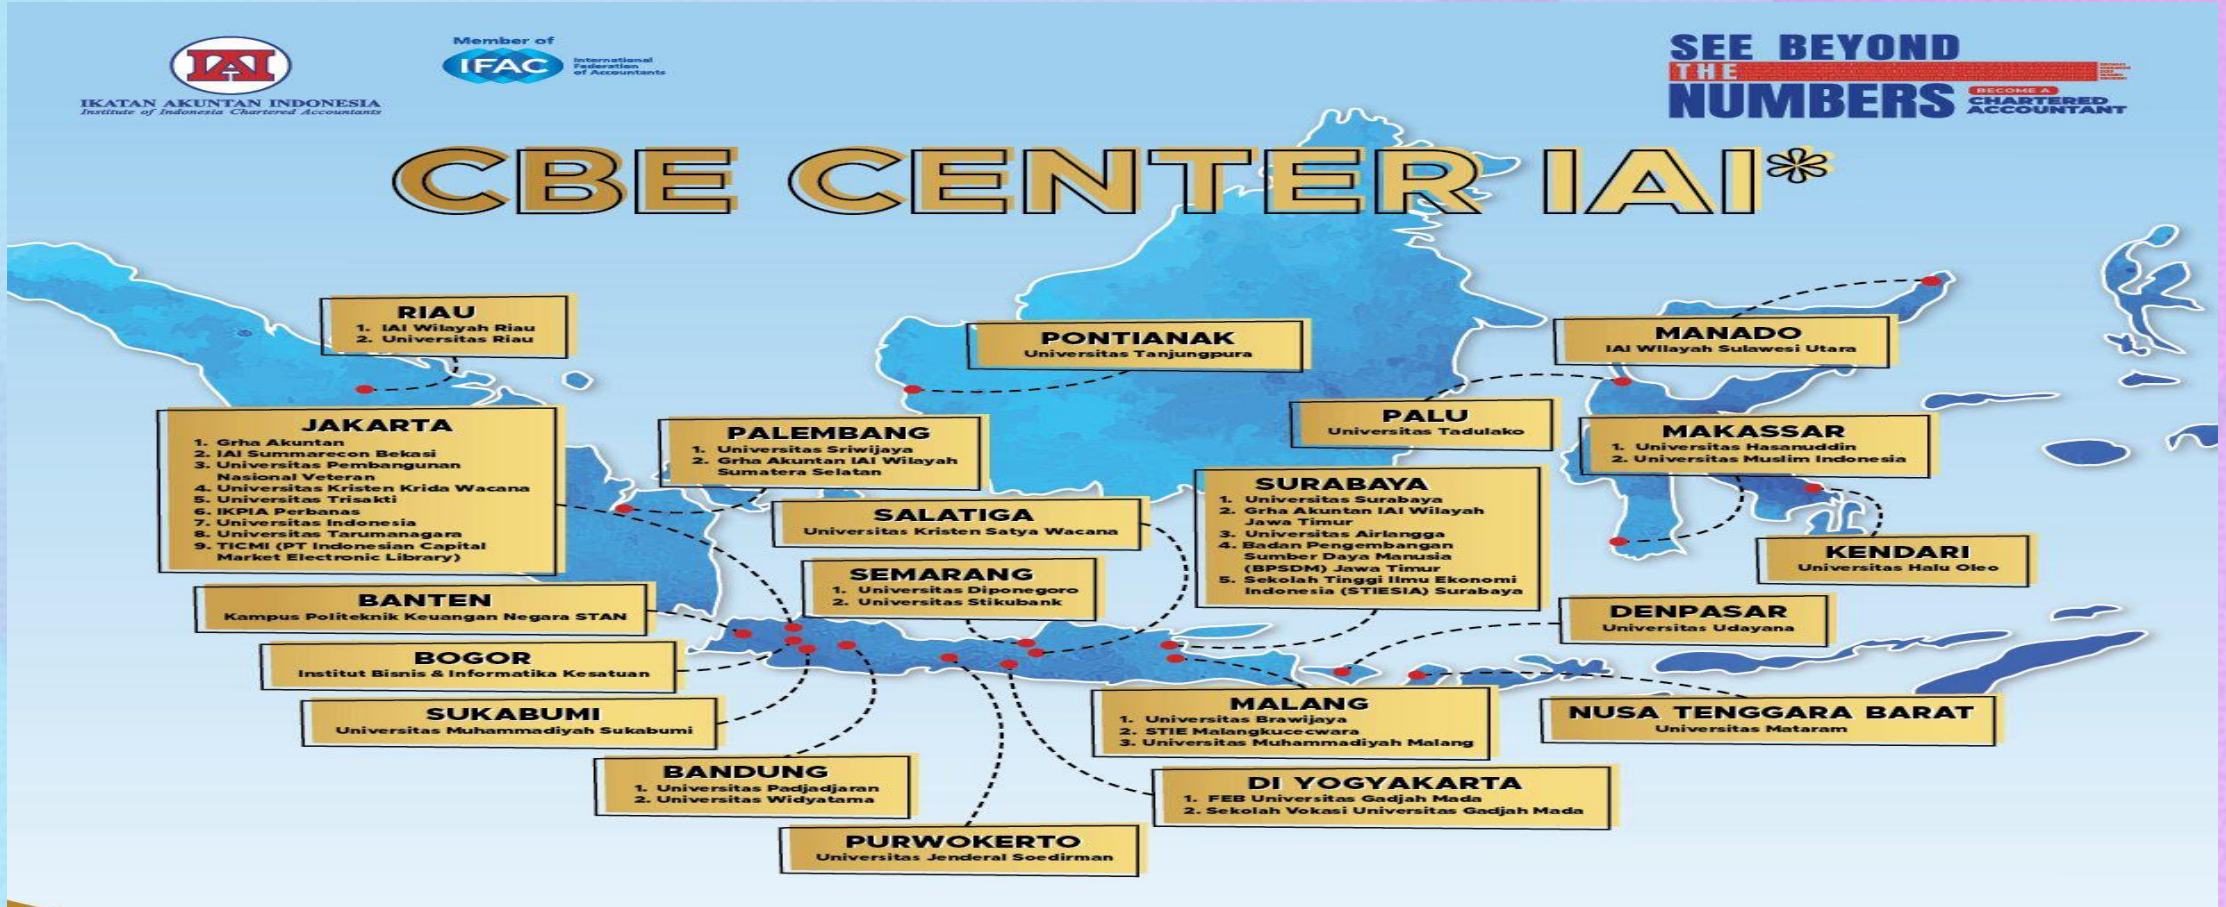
IAI
IKATAN AKUNTAN INDONESIA
Institute of Indonesia Chartered Accountants

Member of
IFAC
International Federation of Accountants

SEE BEYOND THE NUMBERS
BECOME A CHARTERED ACCOUNTANT

CBE CENTER IAI*

RIAU
1. IAI Wilayah Riau
2. Universitas Riau

PONTIANAK
Universitas Tanjungpura

MANADO
IAI Wilayah Sulawesi Utara

JAKARTA
1. Grha Akuntan
2. IAI Summarecon Bekasi
3. Universitas Pembangunan Nasional Veteran
4. Universitas Kristen Krida Wacana
5. Universitas Trisakti
6. IKPIA Perbanas
7. Universitas Indonesia
8. Universitas Tarumanagara
9. TICMI (PT Indonesian Capital Market Electronic Library)

PALEMBANG
1. Universitas Sriwijaya
2. Grha Akuntan IAI Wilayah Sumatera Selatan

PALU
Universitas Tadulako

MAKASSAR
1. Universitas Hasanuddin
2. Universitas Muslim Indonesia

SURABAYA
1. Universitas Surabaya
2. Grha Akuntan IAI Wilayah Jawa Timur
3. Universitas Airlangga
4. Badan Pengembangan Sumber Daya Manusia (BPSDM) Jawa Timur
5. Sekolah Tinggi Ilmu Ekonomi Indonesia (STIESIA) Surabaya

SALATIGA
Universitas Kristen Satya Wacana

KENDARI
Universitas Halu Oleo

SEMARANG
1. Universitas Diponegoro
2. Universitas Stikubank

BANTEN
Kampus Politeknik Keuangan Negara STAN

DENPASAR
Universitas Udayana

BOGOR
Institut Bisnis & Informatika Kesatuan

MALANG
1. Universitas Brawijaya
2. STIE Malangkucecwara
3. Universitas Muhammadiyah Malang

NUSA TENGGARA BARAT
Universitas Mataram

SUKABUMI
Universitas Muhammadiyah Sukabumi

BANDUNG
1. Universitas Padjadjaran
2. Universitas Widyatama

DI YOGYAKARTA
1. FEB Universitas Gadjah Mada
2. Sekolah Vokasi Universitas Gadjah Mada

PURWOKERTO
Universitas Jenderal Soedirman